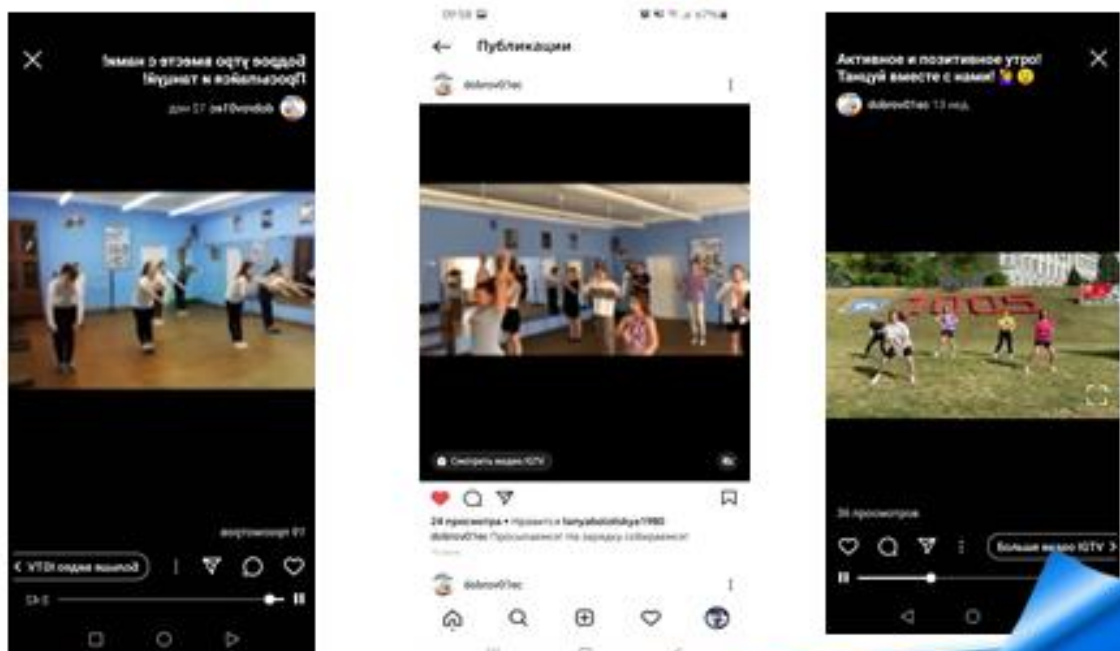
Бодрое утро вместе с нами! Просыпайся и танцуй!

dobrov01ec 17 нед

19 просмотров

Больше видео IGTV

3:42

09:58

Публикации

dobrov01ec

Смотреть видео IGTV

24 просмотра • Нравится tanyaholobskya1980

dobrov01ec Просыпаемся! На зарядку собираемся!

dobrov01ec

Активное и позитивное утро! Танцуй вместе с нами!

dobrov01ec 13 нед.

2005

36 просмотров

Больше видео IGTV